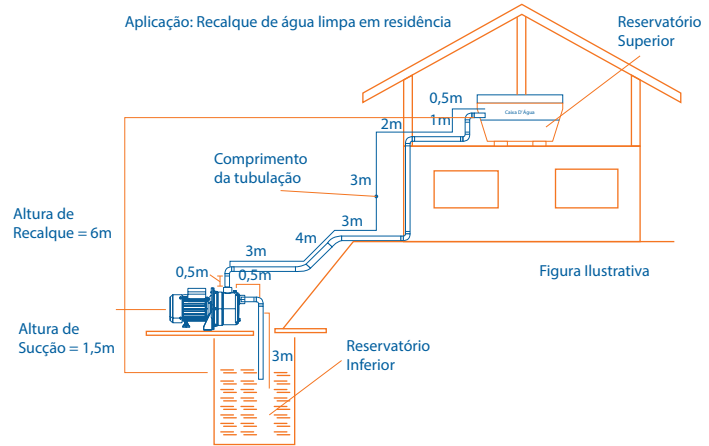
Aplicação: Recalque de água limpa em residência

Reservatório Superior

0,5m

Caixa D'Água

1m

2m

Comprimento da tubulação

3m

3m

4m

3m

Altura de Recalque = 6m

0,5m

0,5m

Figura Ilustrativa

Altura de Sucção = 1,5m

3m

Reservatório Inferior